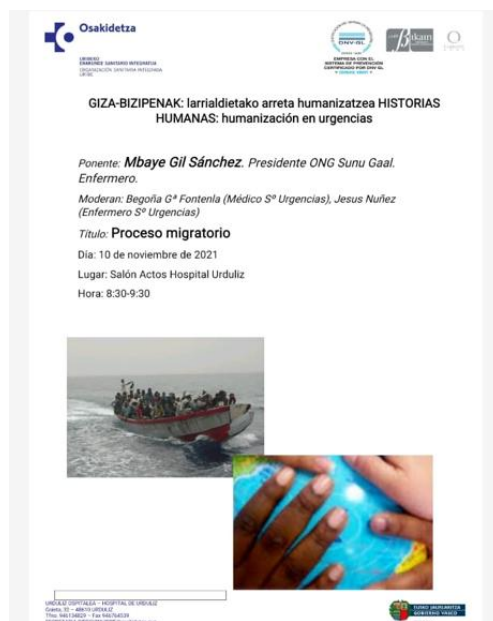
Osakidetza

ERAKUNDE SANITARIO INTEGRATUA
ORGANIZACIÓN SANITARIA INTEGRADA
URIBE

DNV·GL
EMPRESA CON EL SISTEMA DE PREVENCIÓN CERTIFICADO POR DNV-GL

Bikain

GIZA-BIZIPENAK: larrialdietako arreta humanizatzea HISTORIAS HUMANAS: humanización en urgencias

Ponente: Mbaye Gil Sánchez. Presidente ONG Sunu Gaal. Enfermero.

Moderan: Begoña Gª Fontenla (Médico Sº Urgencias), Jesus Nuñez (Enfermero Sº Urgencias)

Título: Proceso migratorio

Día: 10 de noviembre de 2021

Lugar: Salón Actos Hospital Urduliz

Hora: 8:30-9:30

URDULIZ OSPITALEA – HOSPITAL DE URDULIZ
Goieta, 32 – 48610 URDULIZ
Tfno: 946134829 – Fax 946764539

EUSKO JAURLARITZA
GOBIERNO VASCO